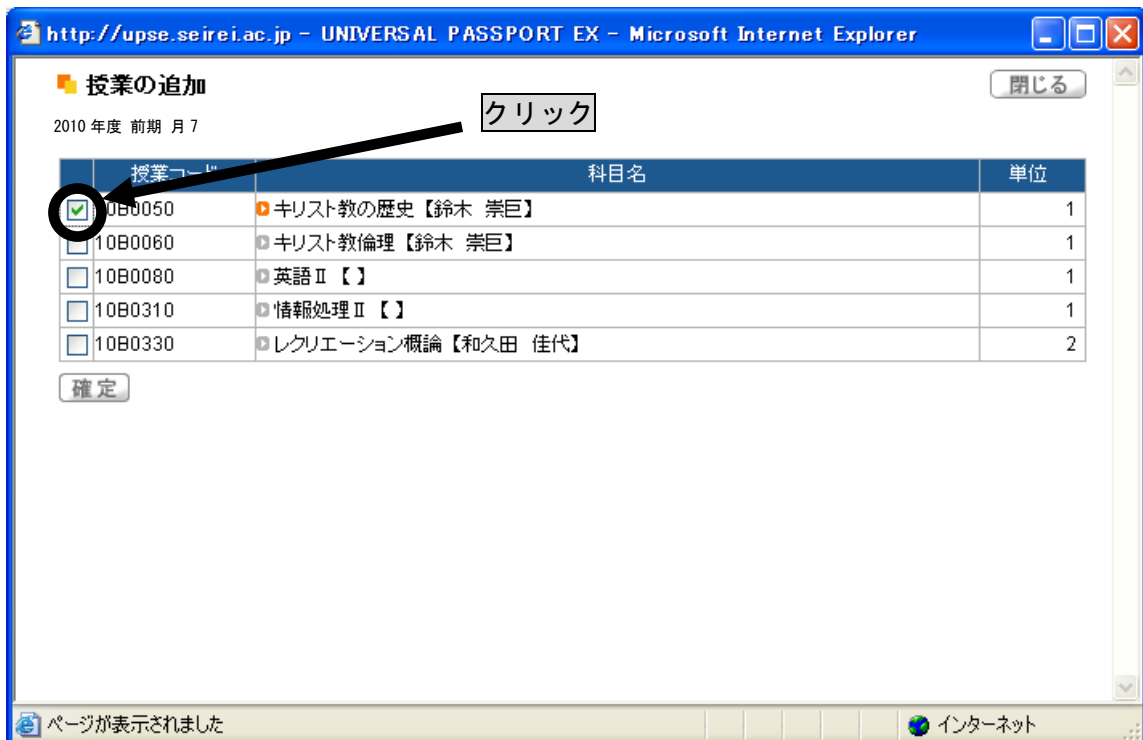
http://upse.seirei.ac.jp - UNIVERSAL PASSPORT EX - Microsoft Internet Explorer

授業の追加

閉じる

クリック

2010 年度 前期 月 7

| | 授業コード | 科目名 | 単位 |
|---|---|---|---|
| ☑ | 10B0050 | キリスト教の歴史【鈴木 崇巨】 | 1 |
| ☐ | 10B0060 | キリスト教倫理【鈴木 崇巨】 | 1 |
| ☐ | 10B0080 | 英語Ⅱ【 】 | 1 |
| ☐ | 10B0310 | 情報処理Ⅱ【 】 | 1 |
| ☐ | 10B0330 | レクリエーション概論【和久田 佳代】 | 2 |

確定

ページが表示されました

インターネット